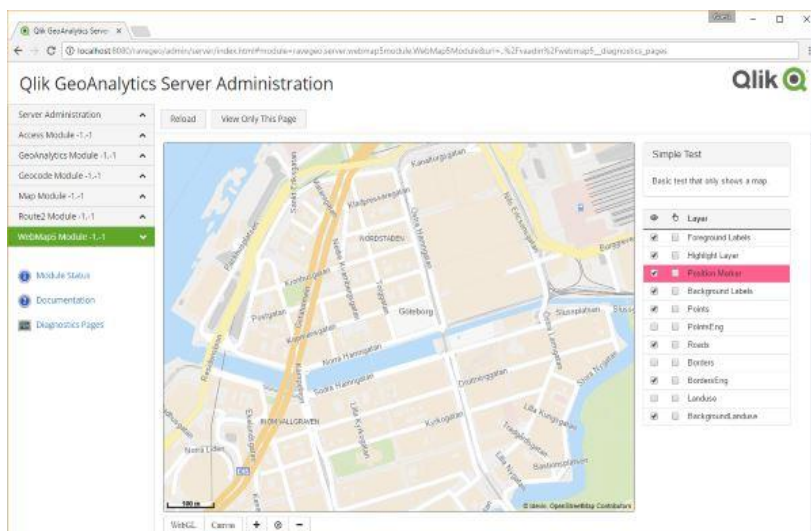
Qlik GeoAnalytics Server ×

localhost:8080/ravegeo/admin/server/index.html#module=ravegeo.server.webmap5module.WebMap5Module&url=..%2Fravadm%2Fwebmap5_diagnostics_pages

Qlik GeoAnalytics Server Administration

Qlik

Server Administration
Access Module -1.-1
GeoAnalytics Module -1.-1
Geocode Module -1.-1
Map Module -1.-1
Route2 Module -1.-1
WebMap5 Module -1.-1

Module Status
Documentation
Diagnostics Pages

Reload
View Only This Page

Kanalturgatan
Kungsgatan
Nordstaden
Östra Hamngatan
Göteborg
Postgatan
Norra Hamngatan
Södra Hamngatan
Drottninggatan
Kyrkogatan
Inom Vallgraven
Stora Nygatan
Lilla Kungsgatan
Slussplatsen
Basteiplatsen
Norra Liden

100 m

© Idevio, OpenStreetMap Contributors

WebGL
Canvas
+
−

Simple Test

Basic test that only shows a map

Layer
Foreground Labels
Highlight Layer
Position Marker
Background Labels
Points
PointsEng
Roads
Borders
BordersEng
Landuse
BackgroundLanduse